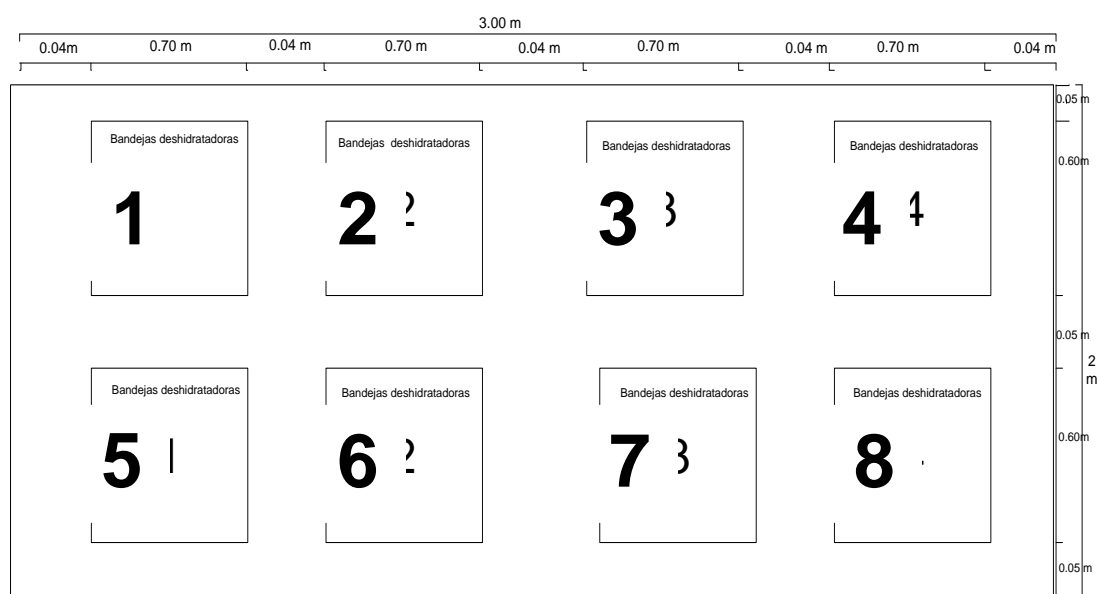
3.00 m

0.04m 0.70 m 0.04 m 0.70 m 0.04 m 0.70 m 0.04 m 0.70 m 0.04 m

0.05 m
0.60m
0.05 m
2 m
0.60m
0.05 m

Bandejas deshidratadoras
1

Bandejas deshidratadoras
2

Bandejas deshidratadoras
3

Bandejas deshidratadoras
4

Bandejas deshidratadoras
5

Bandejas deshidratadoras
6

Bandejas deshidratadoras
7

Bandejas deshidratadoras
8